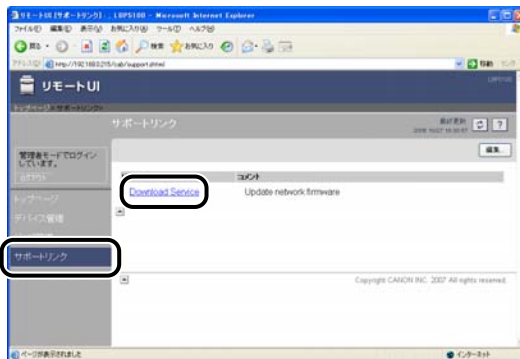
リモートUI [サポートリンク] : LBP5100 - Microsoft Internet Explorer

ファイル(F) 編集(E) 表示(V) お気に入り(A) ツール(T) ヘルプ(H)

戻る 検索 お気に入り

アドレス(D) http://192.168.0.215/cab/support.shtml 移動 リンク

リモートUI

LBP5100

トップページ > サポートリンク >

サポートリンク

最終更新 2006 10/27 10:30:07

管理者モードでログインしています。

ログアウト

トップページ

デバイス管理

サポートリンク

編集...

コメント

Download Service

Update network firmware

Copyright CANON INC. 2007 All rights reserved.

ページが表示されました

インターネット